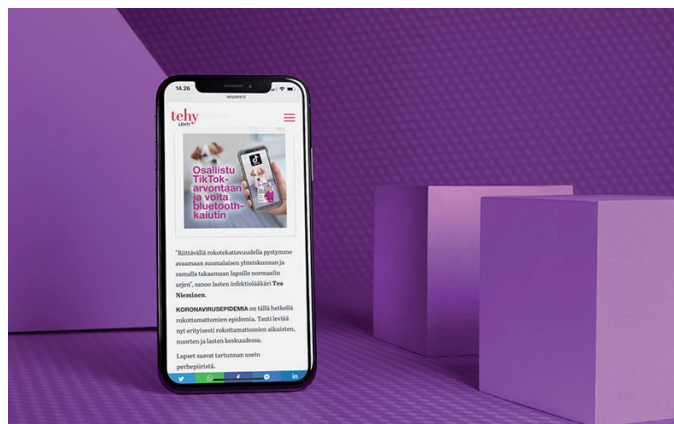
14.26
tehylehti.fi
tehy
LEHTI

Osallistu TikTok-arvontaan ja voita bluetooth-kaiutin

"Riittävällä rokotekattavuudella pystymme avaamaan suomalaisen yhteiskunnan ja samalla takaamaan lapsille normaalin arjen", sanoo lasten infektiolääkäri Tea Nieminen.

KORONAVIRUSEPIDEMIA on tällä hetkellä rokottamattomien epidemia. Tauti leviää nyt erityisesti rokottamattomien aikuisten, nuorten ja lasten keskuudessa.

Lapset saavat tartunnan usein perhepiiristä.